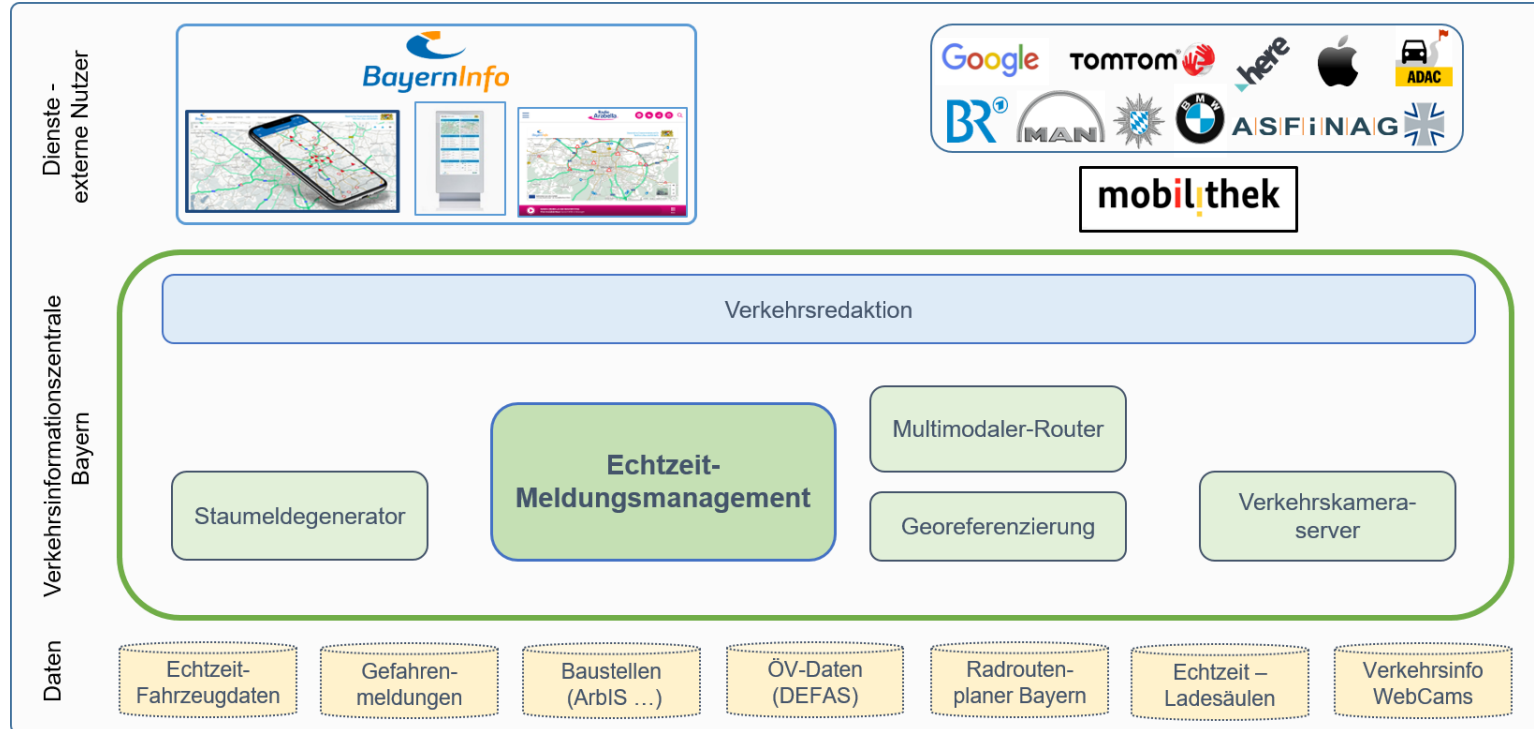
Dienste - externe Nutzer

BayernInfo

Google
TOMTOM
here
ADAC
BR
MAN
BMW
ASFiNAG

mobilithek

Verkehrsinformationszentrale Bayern

Verkehrsredaktion

Multimodaler-Router

Echtzeit-Meldungsmanagement

Staumeldegenerator

Georeferenzierung

Verkehrskamera-server

Daten

Echtzeit-Fahrzeugdaten

Gefahren-meldungen

Baustellen (ArbIS …)

ÖV-Daten (DEFAS)

Radrouten-planer Bayern

Echtzeit – Ladesäulen

Verkehrsinfo WebCams